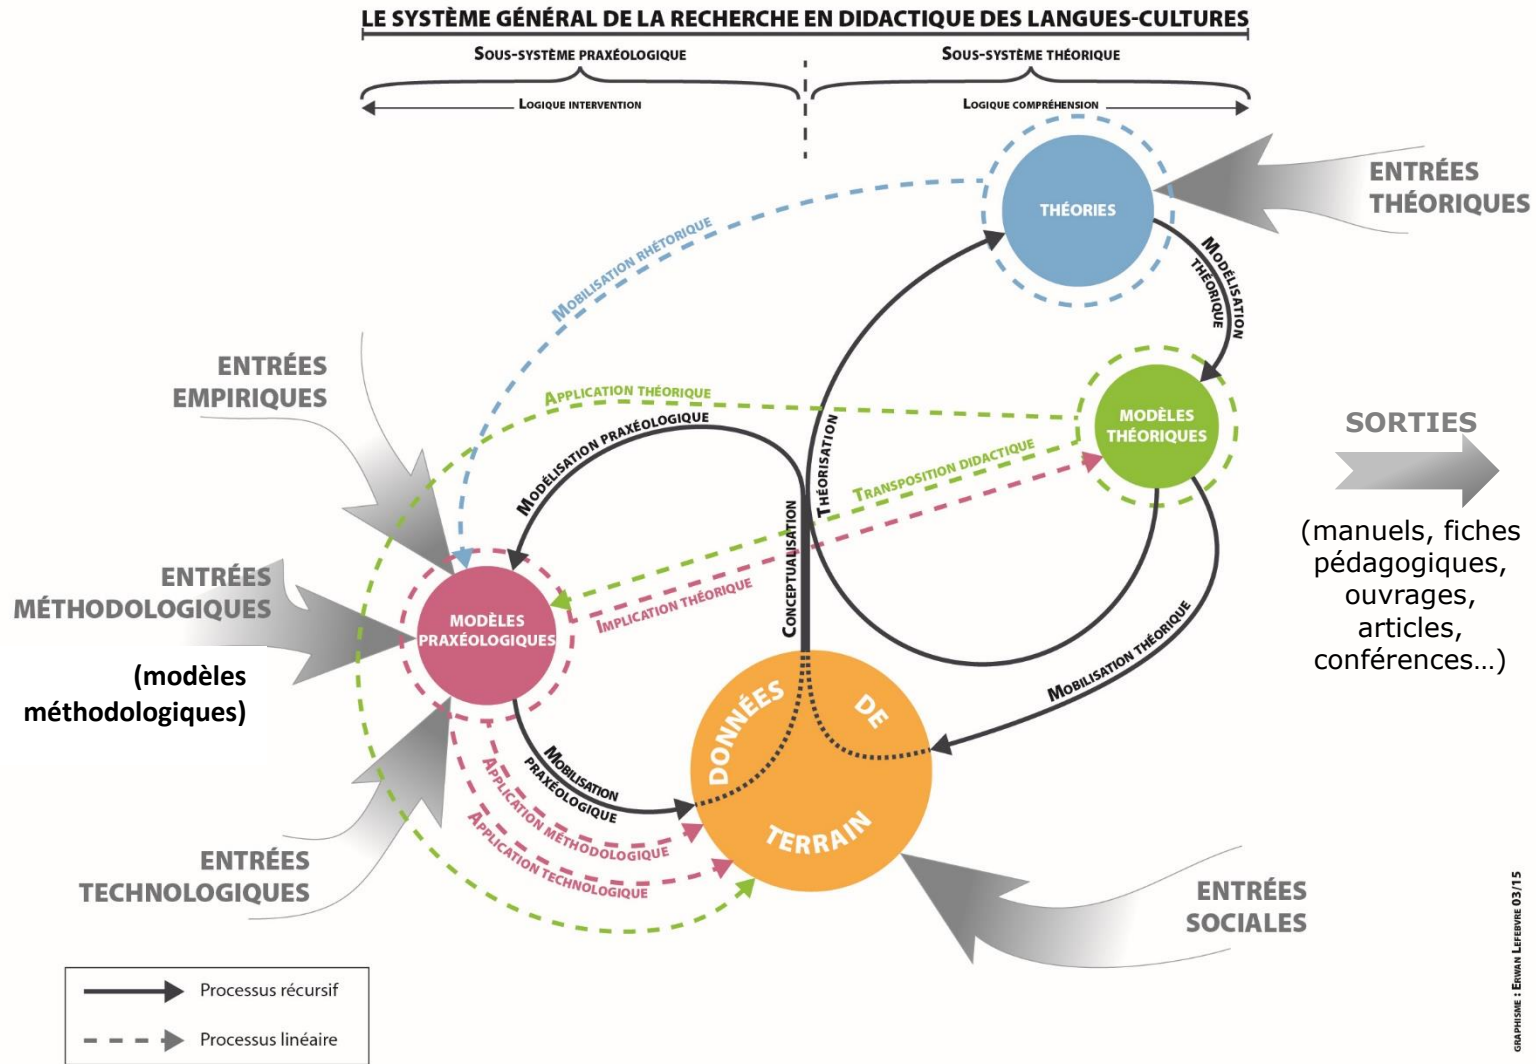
LE SYSTÈME GÉNÉRAL DE LA RECHERCHE EN DIDACTIQUE DES LANGUES-CULTURES

SOUS-SYSTÈME PRAXÉOLOGIQUE

SOUS-SYSTÈME THÉORIQUE

LOGIQUE INTERVENTION

LOGIQUE COMPRÉHENSION

THÉORIES

ENTRÉES THÉORIQUES

MOBILISATION RHÉTORIQUE

MODÉLISATION THÉORIQUE

ENTRÉES EMPIRIQUES

APPLICATION THÉORIQUE

MODÈLES THÉORIQUES

SORTIES

(manuels, fiches pédagogiques, ouvrages, articles, conférences…)

MODÉLISATION PRAXÉOLOGIQUE

THÉORISATION

TRANSPOSITION DIDACTIQUE

ENTRÉES MÉTHODOLOGIQUES

(modèles méthodologiques)

MODÈLES PRAXÉOLOGIQUES

IMPLICATION THÉORIQUE

CONCEPTUALISATION

MOBILISATION THÉORIQUE

DONNÉES DE TERRAIN

MOBILISATION PRAXÉOLOGIQUE

APPLICATION MÉTHODOLOGIQUE

APPLICATION TECHNOLOGIQUE

ENTRÉES TECHNOLOGIQUES

ENTRÉES SOCIALES

Processus récursif

Processus linéaire

GRAPHISME : ERWAN LEFEBVRE 03/15